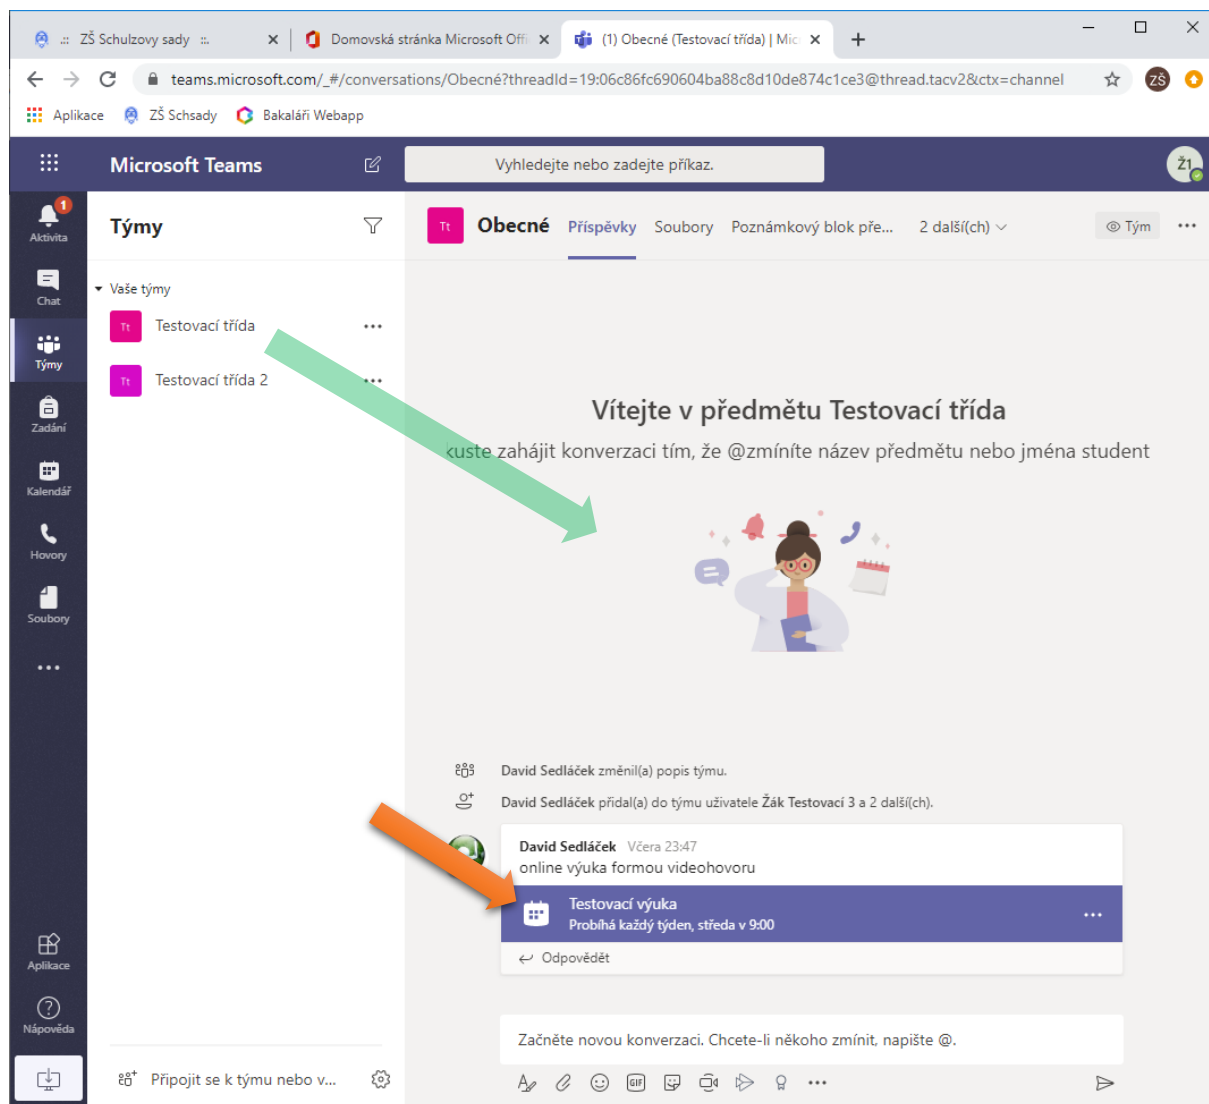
ZŠ Schulzovy sady
Domovská stránka Microsoft Offi
(1) Obecné (Testovací třída) | Mic
teams.microsoft.com/_#/conversations/Obecné?threadId=19:06c86fc690604ba88c8d10de874c1ce3@thread.tacv2&ctx=channel
ZŠ
Aplikace
ZŠ Schsady
Bakaláři Webapp

Microsoft Teams
Vyhledejte nebo zadejte příkaz.
Ž1

1
Aktivita
Chat
Týmy
Zadání
Kalendář
Hovory
Soubory
...
Aplikace
Nápověda

Týmy
Vaše týmy
Tt Testovací třída
Tt Testovací třída 2
Připojit se k týmu nebo v...

Tt Obecné Příspěvky Soubory Poznámkový blok pře... 2 další(ch)
Tým

Vítejte v předmětu Testovací třída
kuste zahájit konverzaci tím, že @zmíníte název předmětu nebo jména student

David Sedláček změnil(a) popis týmu.
David Sedláček přidal(a) do týmu uživatele Žák Testovací 3 a 2 další(ch).

David Sedláček Včera 23:47
online výuka formou videohovoru
Testovací výuka
Probíhá každý týden, středa v 9:00
Odpovědět

Začněte novou konverzaci. Chcete-li někoho zmínit, napište @.